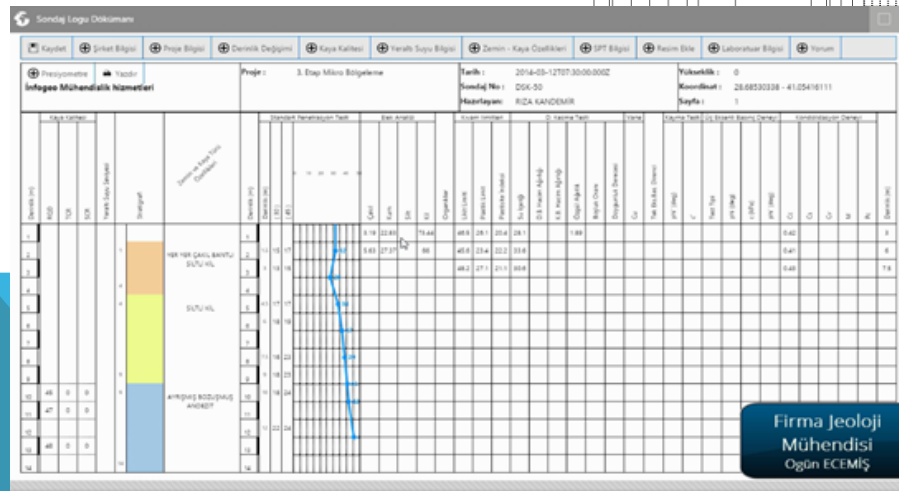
Sondaj Logu Dökümanı

Kaydet | Şirket Bilgisi | Proje Bilgisi | Derinlik Değişimi | Kaya Kalitesi | Yeraltı Suyu Bilgisi | Zemin - Kaya Özellikleri | SPT Bilgisi | Resim Ekle | Laboratuar Bilgisi | Yorum

Presiyometre | Yazdır

İnfogeo Mühendislik hizmetleri

Proje : 3. Etap Mikro Bölgeleme

Tarih : 2014-03-12T07:30:00.000Z
Sondaj No : DSK-50
Hazırlayan: RIZA KANDEMİR

Yükseklik : 0
Koordinat : 28.68530338 - 41.05416111
Sayfa : 1

Kaya Kalitesi | Derinlik (m) | RQD | TCR | SCR | Yeraltı Suyu Seviyesi | Stratigrafi | Zemin ve Kaya Tanımı Özellikleri | Derinlik (m) | Standart Penetrasyon Testi | Elek Analizi | Çakıl | Kum | Silt | Kil | Organikler | Kıvam limitleri | Likit Limit | Plastik Limit | Plastisite İndeksi | Su İçeriği | D.B. Hacim Ağırlığı | K.B. Hacim Ağırlığı | Özgül Ağırlık | Boşluk Oranı | Doygunluk Derecesi | Cu | Serbest Basınç | Kayma Testi | Üç Eksenli Basınç Deneyi | Konsolidasyon Deneyi | Derinlik (m)

YER YER ÇAKIL BANTLI SİLTLİ KİL

SİLTLİ KİL

AYRIŞMIŞ BOZUŞMUŞ ANDEZİT

0.19 | 22.93 | | 76.44 | | 48.8 | 28.1 | 20.6 | 28.1 | | | 1.89 | | | | | | | | | 0.42 | | | | | 2
0.63 | 27.37 | | 66 | | 45.8 | 23.4 | 22.2 | 33.6 | | | | | | | | | | | | 0.41 | | | | | 6
| | | | | 48.2 | 27.1 | 21.1 | 33.6 | | | | | | | | | | | | 0.40 | | | | | 7.6

46 0 0
47 0 0
46 0 0

Firma Jeoloji Mühendisi
Ogün ECEMİŞ